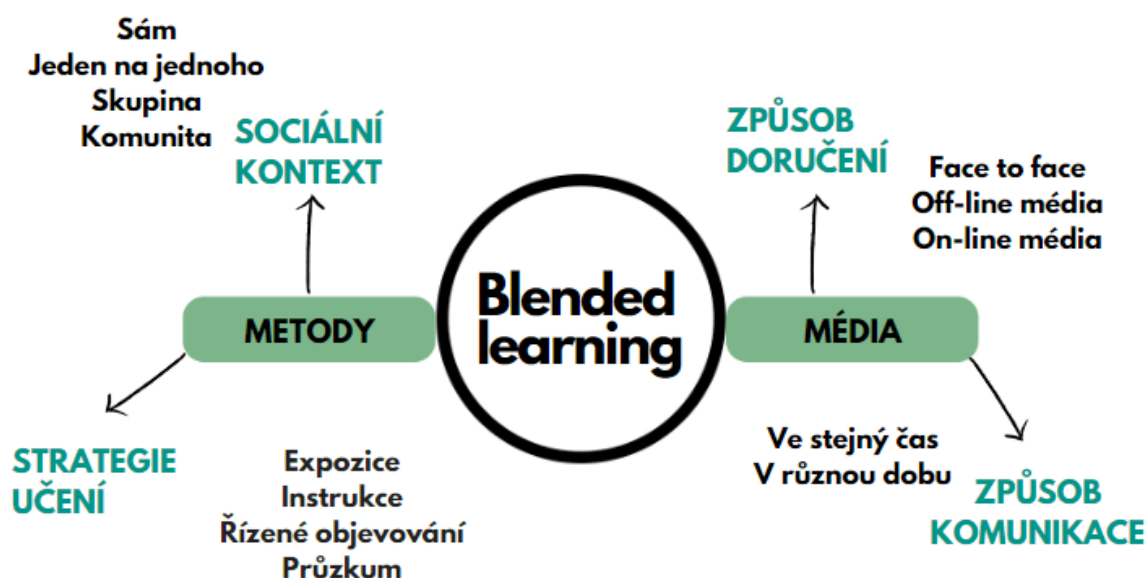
Sám
Jeden na jednoho
Skupina
Komunita

SOCIÁLNÍ KONTEXT

ZPŮSOB DORUČENÍ

Face to face
Off-line média
On-line média

METODY

Blended learning

MÉDIA

STRATEGIE UČENÍ

Expozice
Instrukce
Řízené objevování
Průzkum

Ve stejný čas
V různou dobu

ZPŮSOB KOMUNIKACE